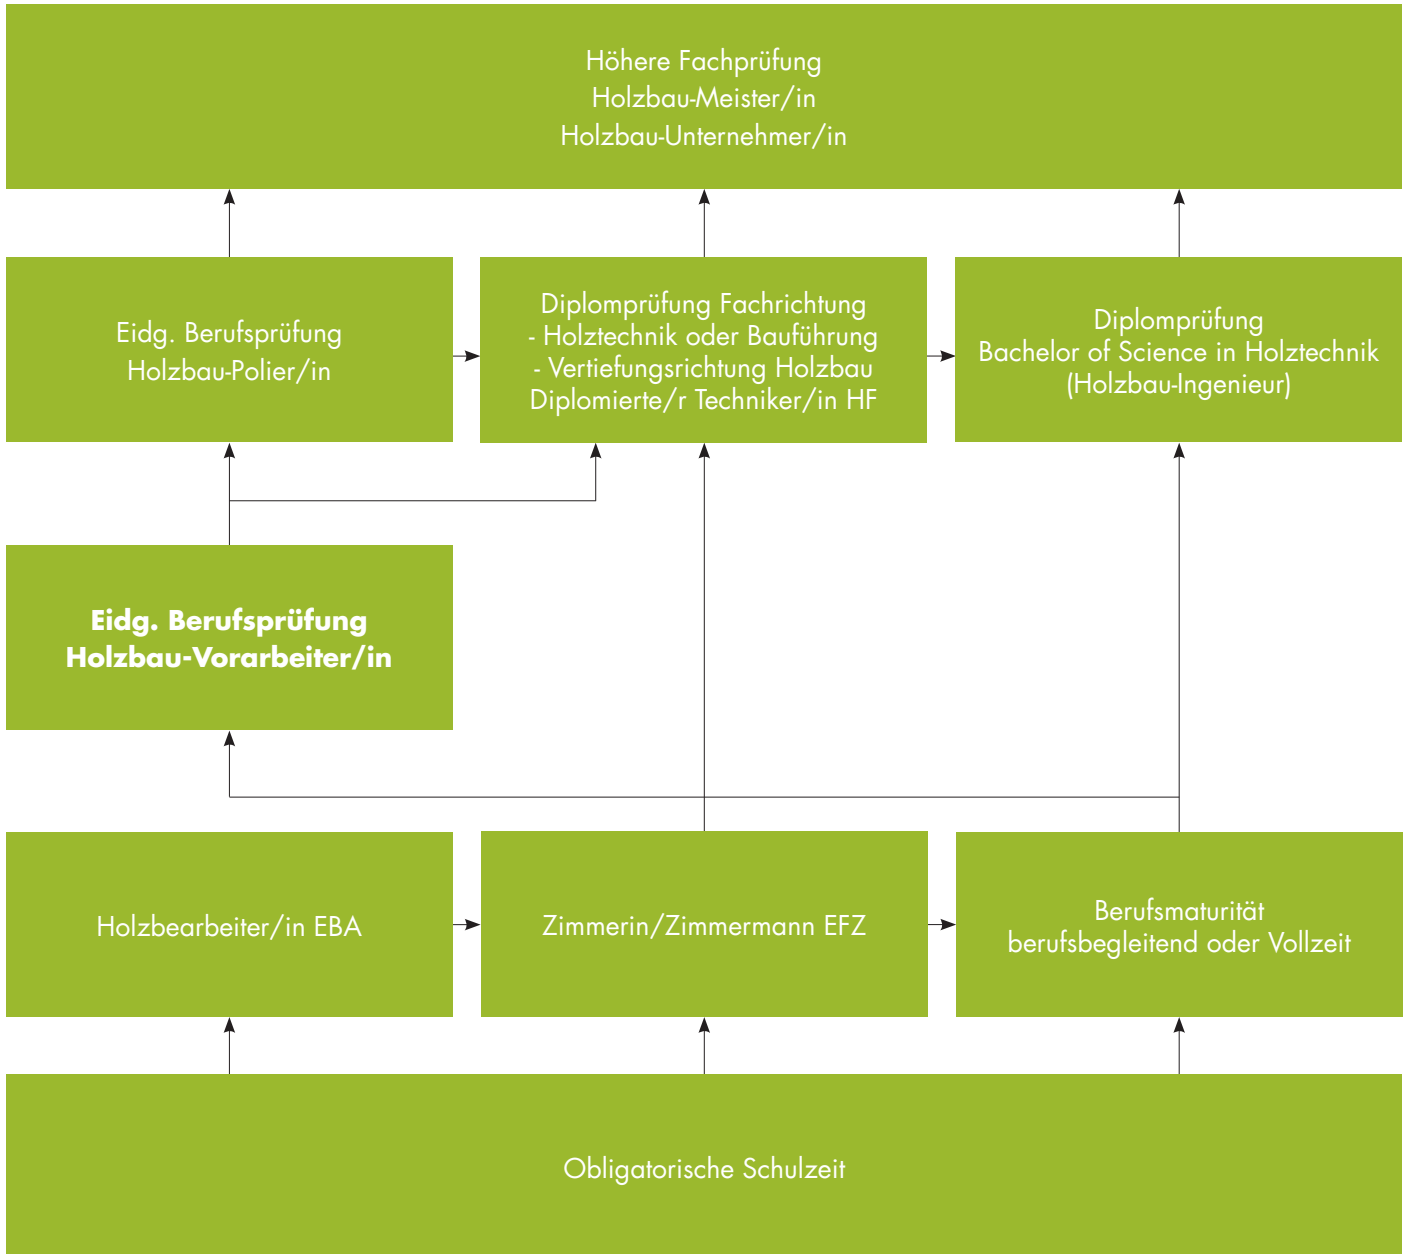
Höhere Fachprüfung
Holzbau-Meister/in
Holzbau-Unternehmer/in

Eidg. Berufsprüfung
Holzbau-Polier/in

Diplomprüfung Fachrichtung
- Holztechnik oder Bauführung
- Vertiefungsrichtung Holzbau
Diplomierte/r Techniker/in HF

Diplomprüfung
Bachelor of Science in Holztechnik
(Holzbau-Ingenieur)

**Eidg. Berufsprüfung
Holzbau-Vorarbeiter/in**

Holzbearbeiter/in EBA

Zimmerin/Zimmermann EFZ

Berufsmaturität
berufsbegleitend oder Vollzeit

Obligatorische Schulzeit